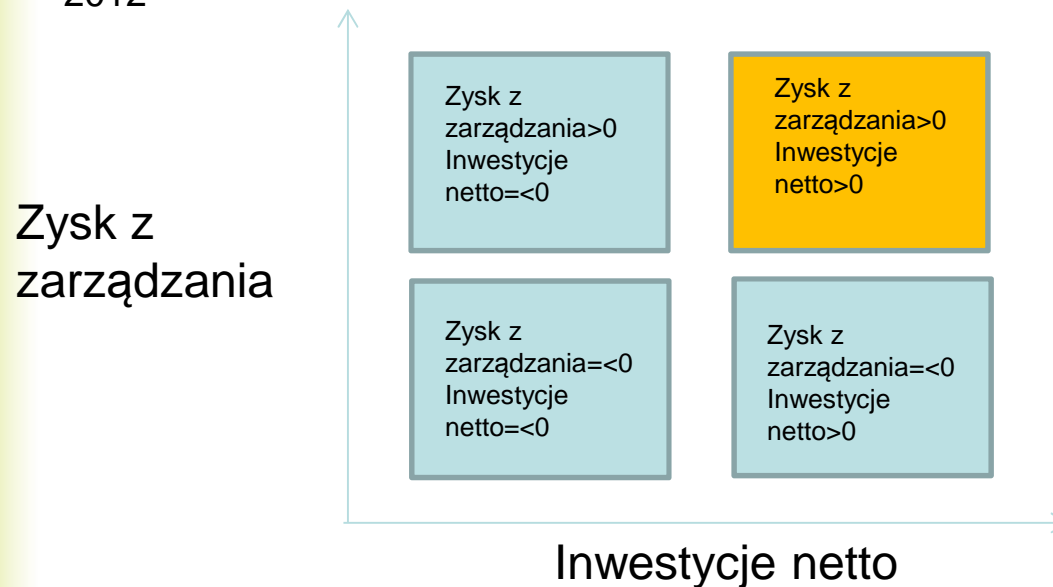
2012

Zysk z zarządzania

Zysk z zarządzania>0 Inwestycje netto=<0

Zysk z zarządzania>0 Inwestycje netto>0

Zysk z zarządzania=<0 Inwestycje netto=<0

Zysk z zarządzania=<0 Inwestycje netto>0

Inwestycje netto